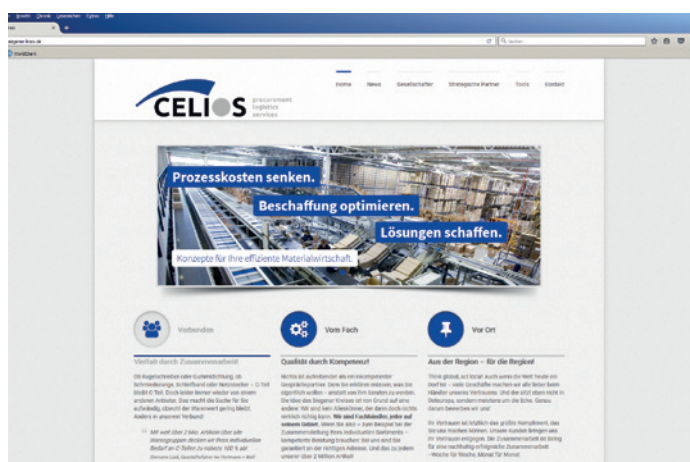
CELIOS procurement logistics services

Home News Gesellschafter Strategische Partner Tools Kontakt

Prozesskosten senken.

Beschaffung optimieren.

Lösungen schaffen.

Konzepte für Ihre effiziente Materialwirtschaft.

Verbunden

Vom Fach

Vor Ort

Vielfalt durch Zusammenarbeit

Qualität durch Kompetenz!

Aus der Region – für die Region!

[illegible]

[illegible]

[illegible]